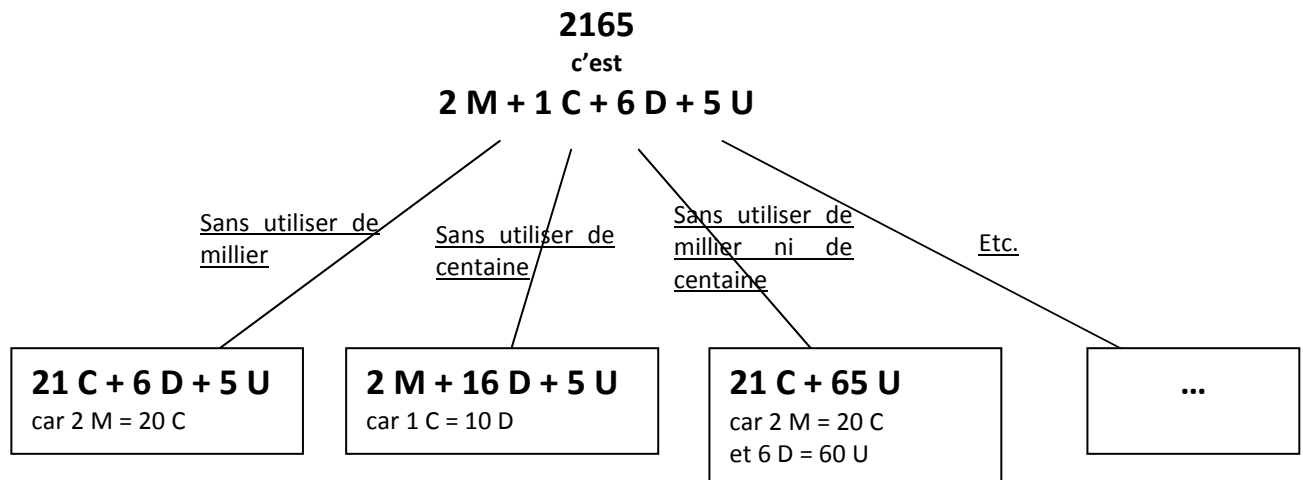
**2165**
**c'est**
**2 M + 1 C + 6 D + 5 U**

Sans utiliser de millier

Sans utiliser de centaine

Sans utiliser de millier ni de centaine

Etc.

**21 C + 6 D + 5 U**
car 2 M = 20 C

**2 M + 16 D + 5 U**
car 1 C = 10 D

**21 C + 65 U**
car 2 M = 20 C
et 6 D = 60 U

…